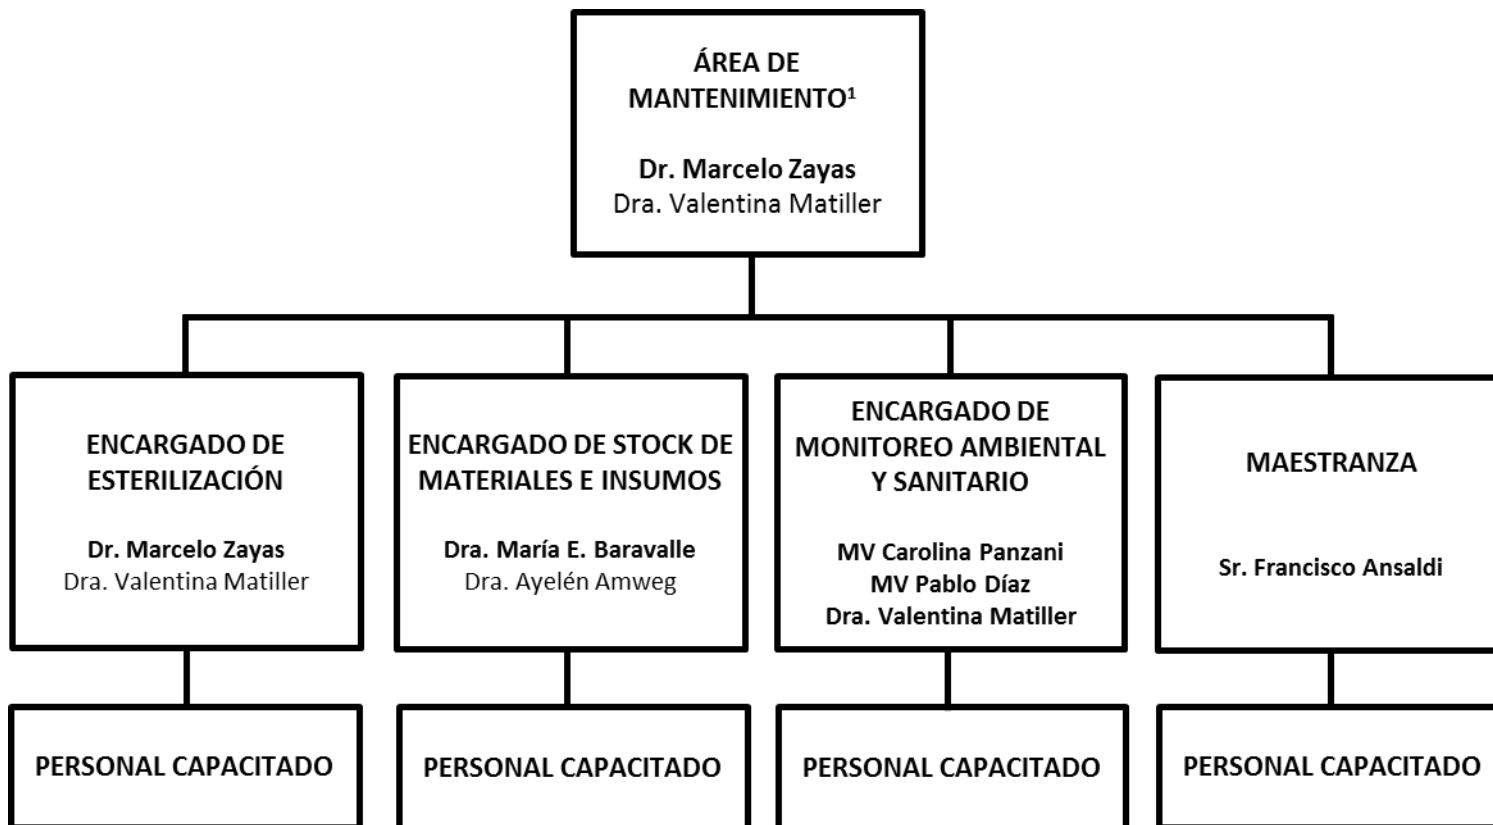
ÁREA DE MANTENIMIENTO$^1$

Dr. Marcelo Zayas
Dra. Valentina Matiller

ENCARGADO DE ESTERILIZACIÓN

Dr. Marcelo Zayas
Dra. Valentina Matiller

ENCARGADO DE STOCK DE MATERIALES E INSUMOS

Dra. María E. Baravalle
Dra. Ayelén Amweg

ENCARGADO DE MONITOREO AMBIENTAL Y SANITARIO

MV Carolina Panzani
MV Pablo Díaz
Dra. Valentina Matiller

MAESTRANZA

Sr. Francisco Ansaldi

PERSONAL CAPACITADO

PERSONAL CAPACITADO

PERSONAL CAPACITADO

PERSONAL CAPACITADO